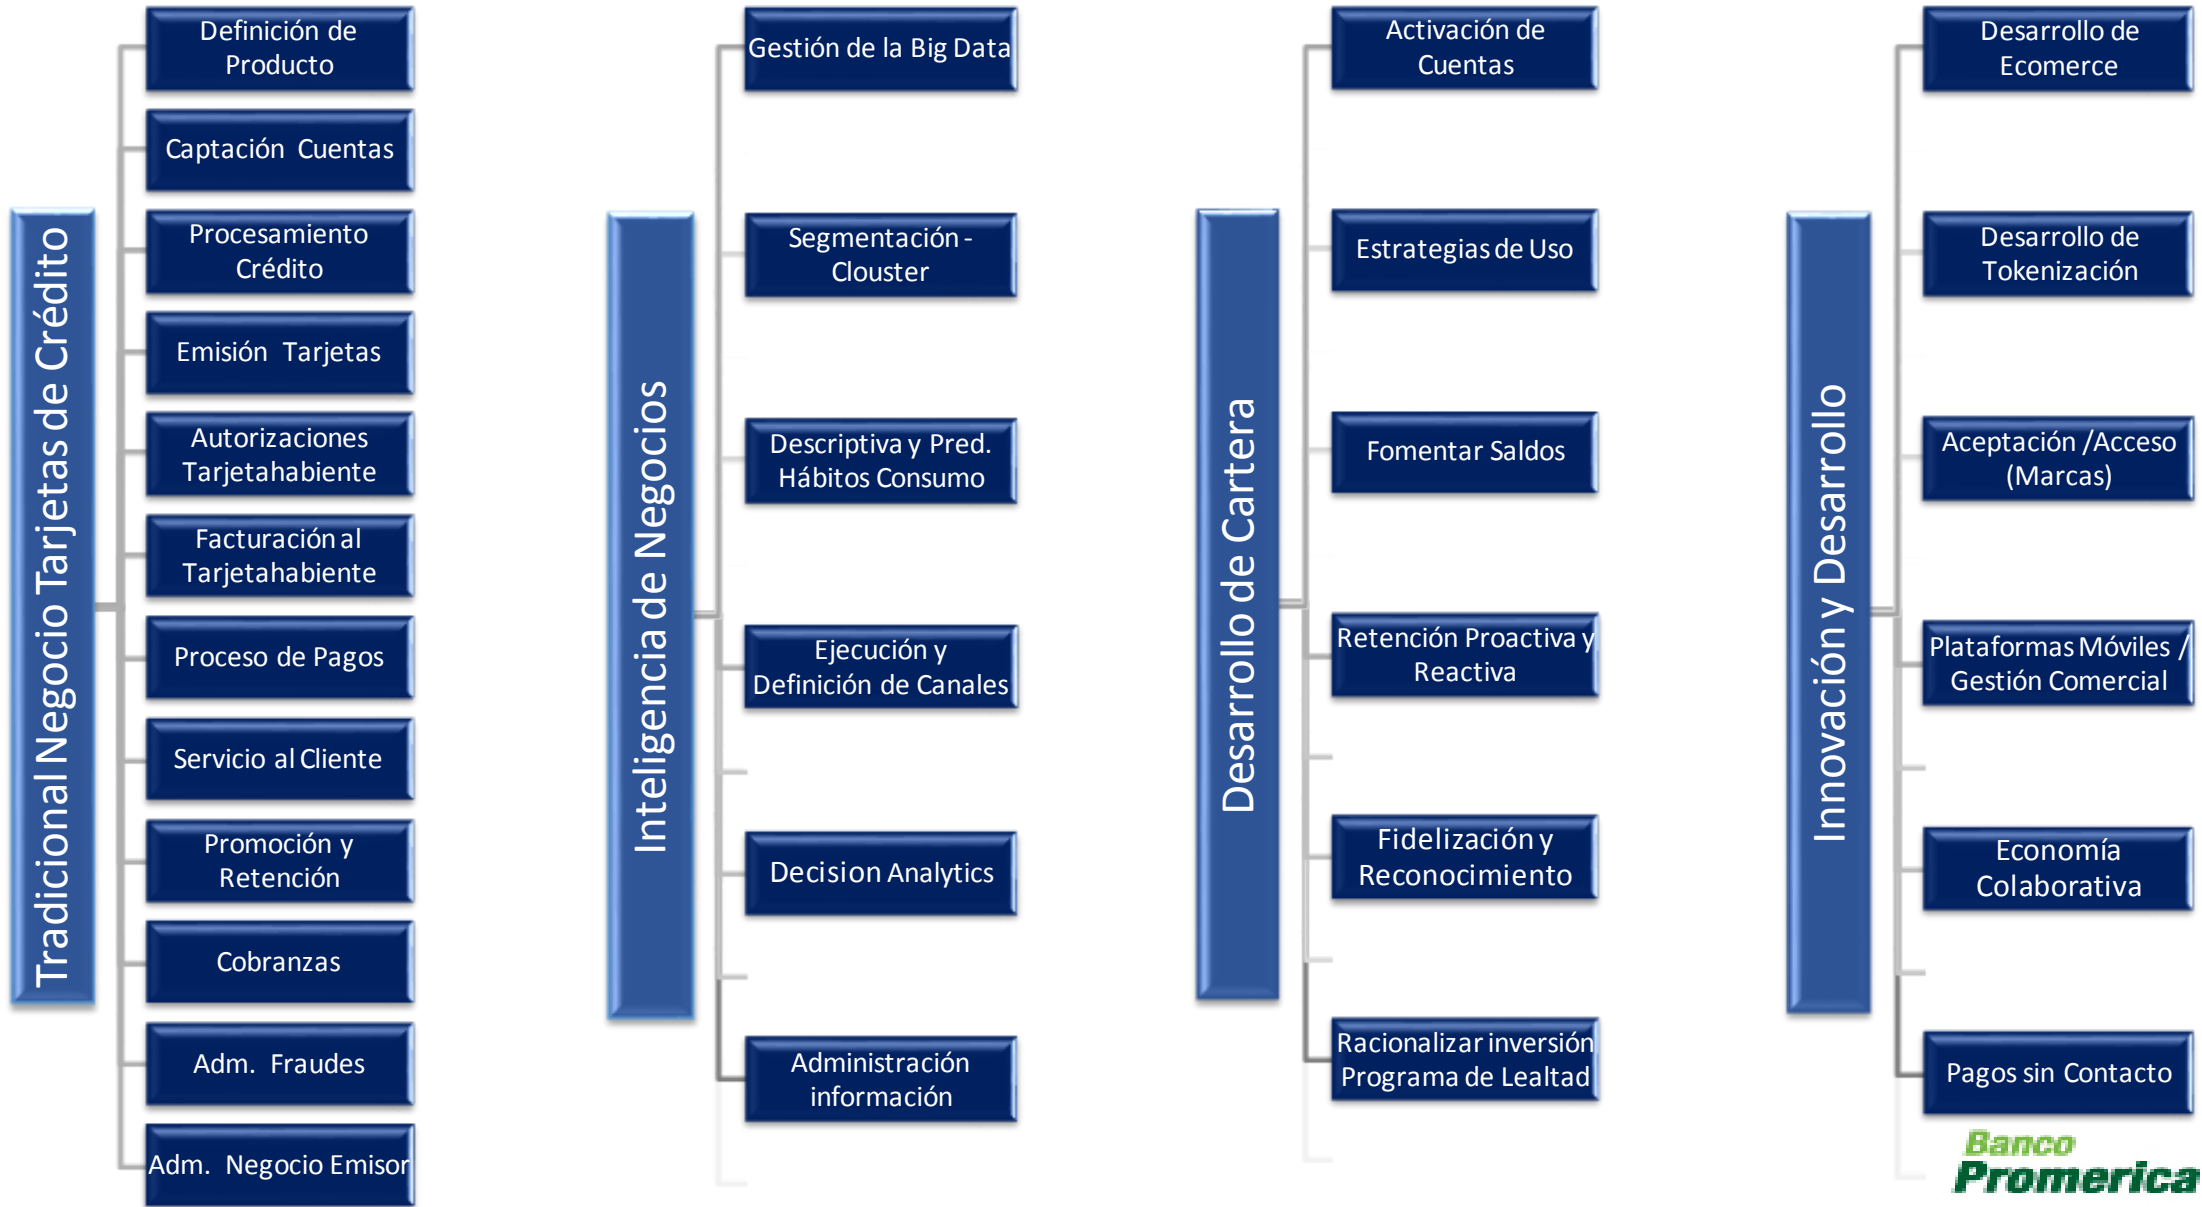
Tradicional Negocio Tarjetas de Crédito

Definición de Producto

Captación Cuentas

Procesamiento Crédito

Emisión Tarjetas

Autorizaciones Tarjetahabiente

Facturación al Tarjetahabiente

Proceso de Pagos

Servicio al Cliente

Promoción y Retención

Cobranzas

Adm. Fraudes

Adm. Negocio Emisor

Inteligencia de Negocios

Gestión de la Big Data

Segmentación - Clouster

Descriptiva y Pred. Hábitos Consumo

Ejecución y Definición de Canales

Decision Analytics

Administración información

Desarrollo de Cartera

Activación de Cuentas

Estrategias de Uso

Fomentar Saldos

Retención Proactiva y Reactiva

Fidelización y Reconocimiento

Racionalizar inversión Programa de Lealtad

Innovación y Desarrollo

Desarrollo de Ecomerce

Desarrollo de Tokenización

Aceptación /Acceso (Marcas)

Plataformas Móviles / Gestión Comercial

Economía Colaborativa

Pagos sin Contacto

Banco Promerica